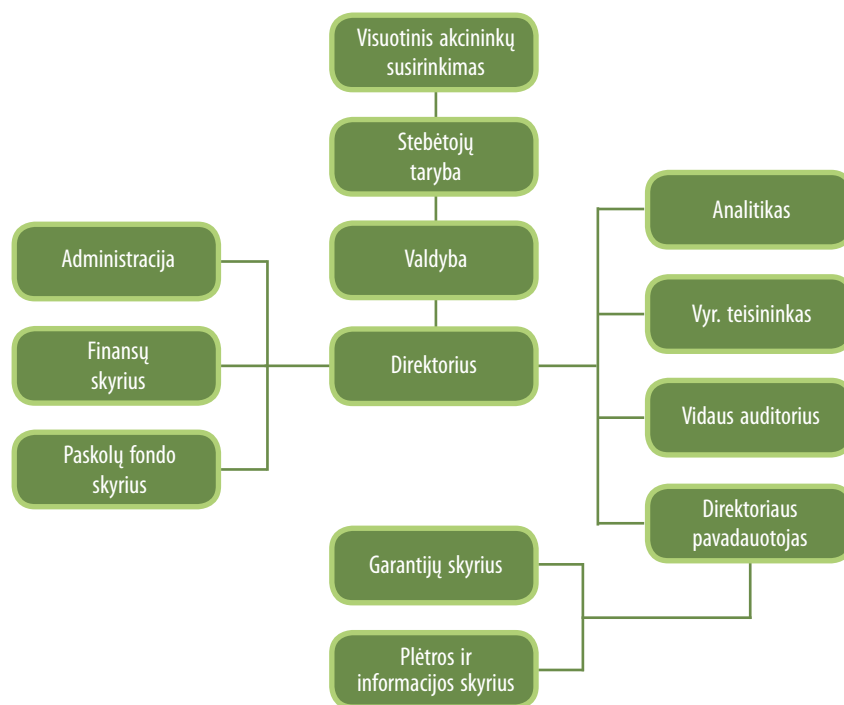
Visuotinis akcininkų susirinkimas

Stebėtojų taryba

Valdyba

Administracija

Finansų skyrius

Paskolų fondo skyrius

Direktorius

Analitikas

Vyr. teisininkas

Vidaus auditorius

Direktoriaus pavaduotojas

Garantijų skyrius

Plėtros ir informacijos skyrius